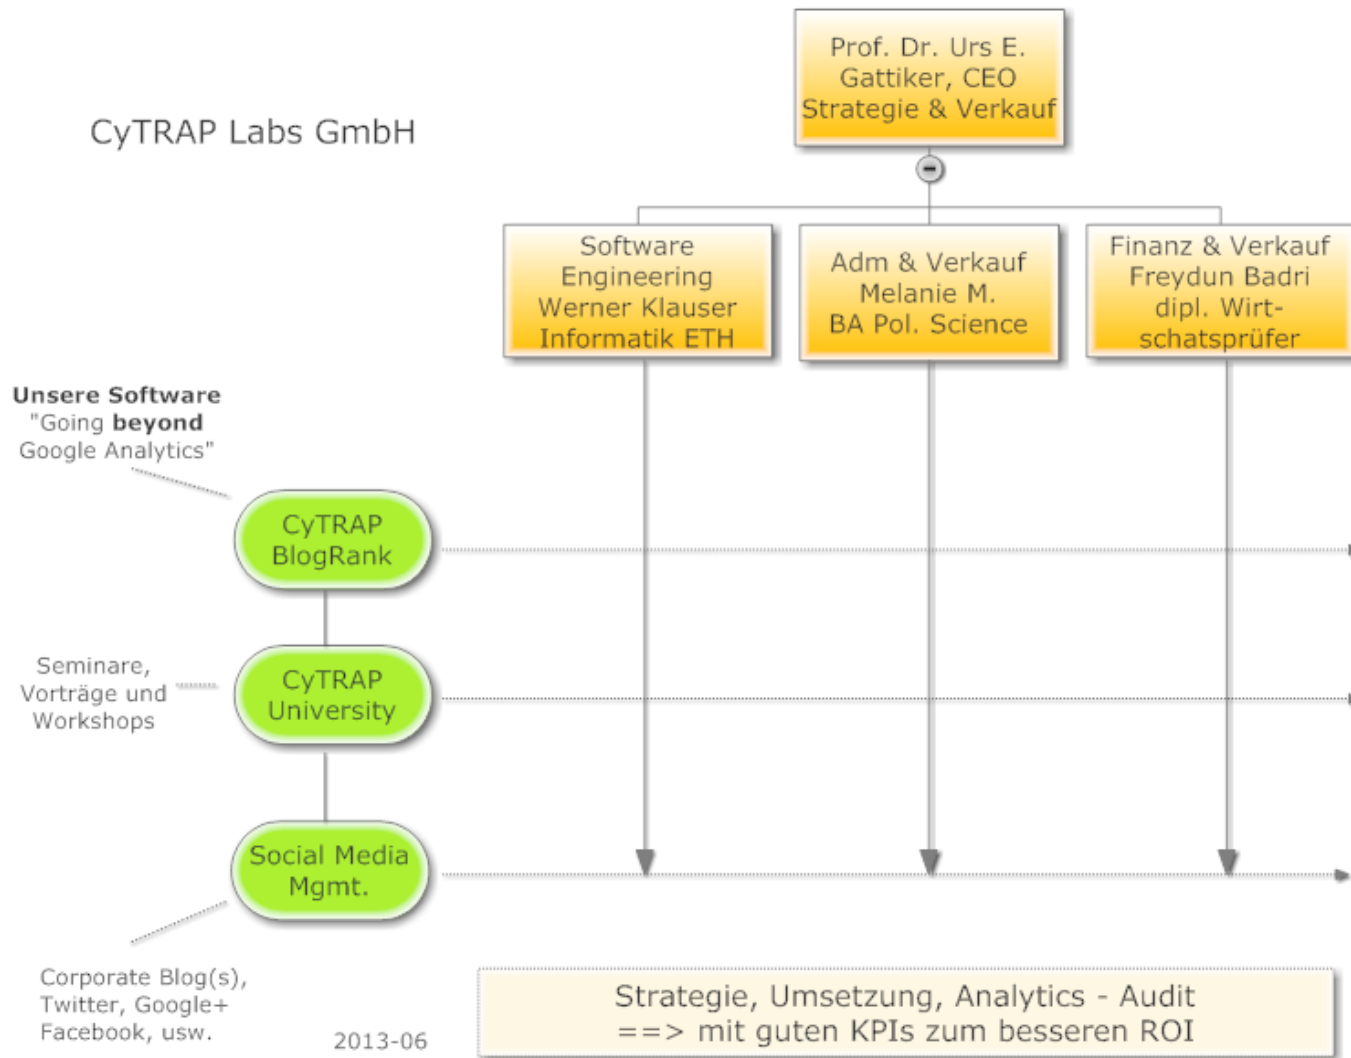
CyTRAP Labs GmbH

Prof. Dr. Urs E. Gattiker, CEO Strategie & Verkauf

Software Engineering Werner Klauser Informatik ETH

Adm & Verkauf Melanie M. BA Pol. Science

Finanz & Verkauf Freydun Badri dipl. Wirtschatsprüfer

**Unsere Software**
"Going **beyond** Google Analytics"

CyTRAP BlogRank

Seminare, Vorträge und Workshops

CyTRAP University

Social Media Mgmt.

Corporate Blog(s), Twitter, Google+ Facebook, usw.

2013-06

Strategie, Umsetzung, Analytics - Audit
==> mit guten KPIs zum besseren ROI